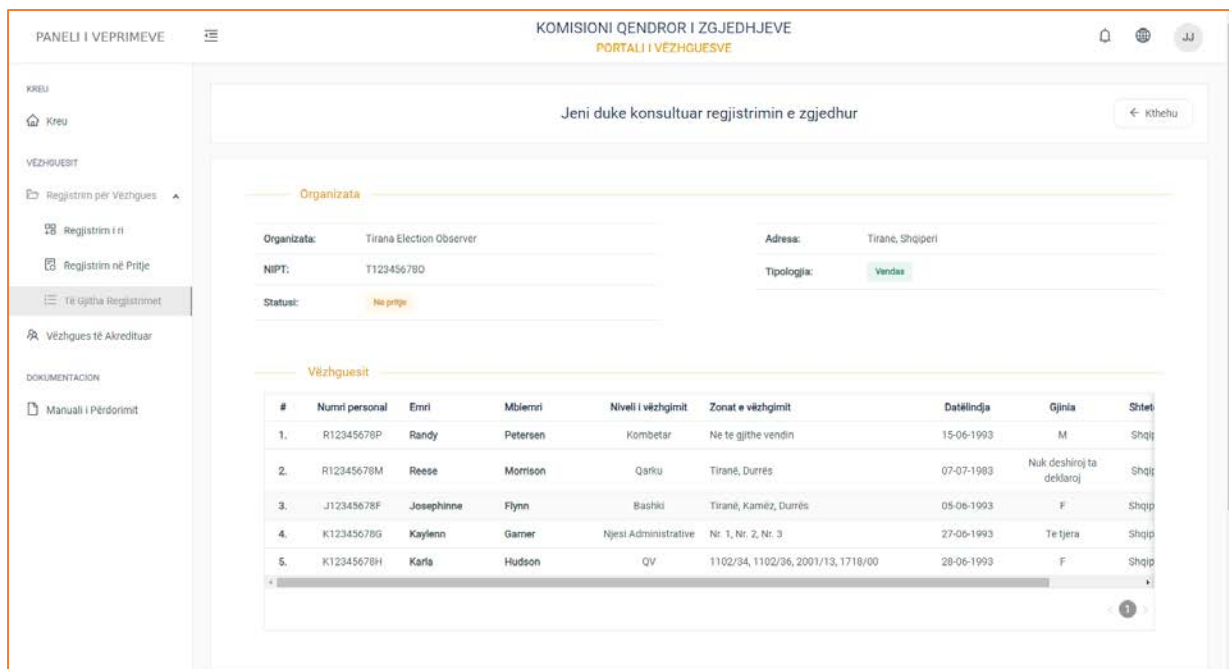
PANELI I VEPRIMEVE

KOMISIONI QENDROR I ZGJEDHJEVE
PORTALI I VËZHGUESVE

JJ

KREU
Kreu

VËZHGUESIT
Regjistrim për Vëzhgues
Regjistrim i ri
Regjistrim në Pritje
Të Gjitha Regjistrimet
Vëzhgues të Akredituar

DOKUMENTACION
Manuali i Përdorimit

Jeni duke konsultuar regjistrimin e zgjedhur

← Kthehu

Organizata

Organizata: Tirana Election Observer
NIPT: T12345678O
Statusi: Ne pritje

Adresa: Tirane, Shqiperi
Tipologjia: Vendas

Vëzhguesit

| # | Numri personal | Emri | Mbiemri | Niveli i vëzhgimit | Zonat e vëzhgimit | Datëlindja | Gjinia | Shtet |
|---|---|---|---|---|---|---|---|---|
| 1. | R12345678P | Randy | Petersen | Kombetar | Ne te gjithe vendin | 15-06-1993 | M | Shqip |
| 2. | R12345678M | Reese | Morrison | Qarku | Tiranë, Durrës | 07-07-1983 | Nuk deshiroj ta deklaroj | Shqip |
| 3. | J12345678F | Josephinne | Flynn | Bashki | Tiranë, Kamëz, Durrës | 05-06-1993 | F | Shqip |
| 4. | K12345678G | Kaylenn | Garner | Njesi Administrative | Nr. 1, Nr. 2, Nr. 3 | 27-06-1993 | Te tjera | Shqip |
| 5. | K12345678H | Karla | Hudson | QV | 1102/34, 1102/36, 2001/13, 1718/00 | 28-06-1993 | F | Shqip |

1